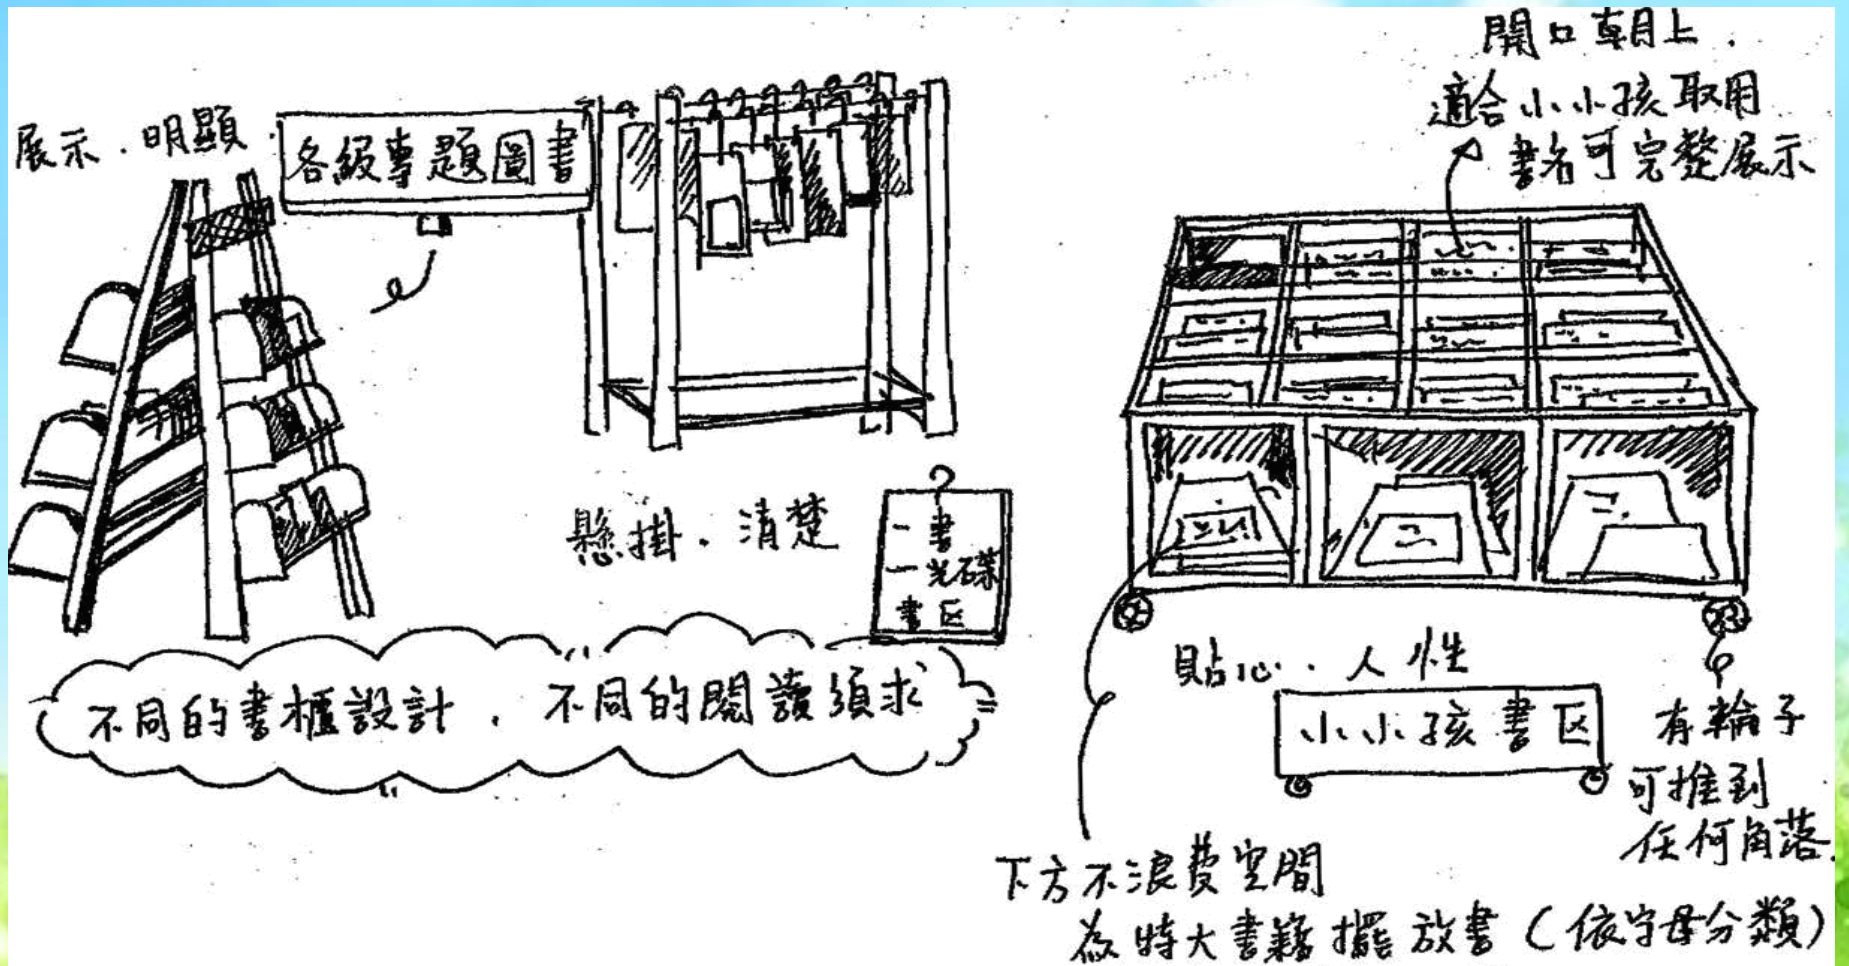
展示．明顯

各級專題圖書

懸掛．清楚

一書
一光碟
書區

不同的書櫃設計，不同的閱讀須求

開口朝上．
適合小小孩取用
書名可完整展示

貼心．人性

小小孩書區

有輪子
可推到
任何角落

下方不浪費空間
為特大書籍擺放書（依字母分類）